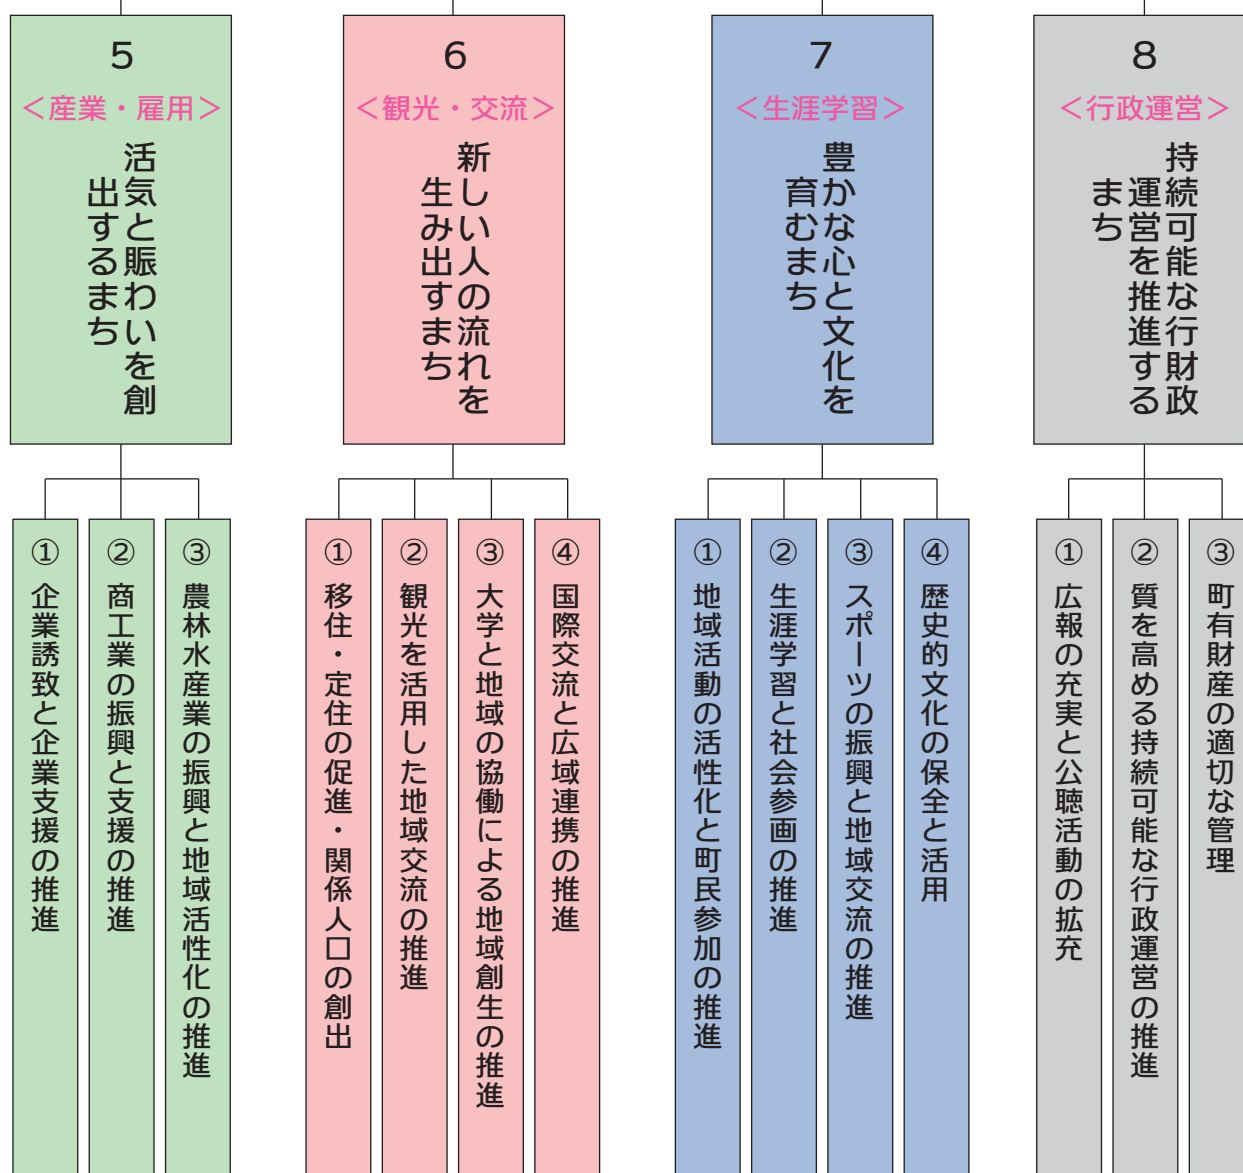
5
＜産業・雇用＞
活気と賑わいを創出するまち

①
企業誘致と企業支援の推進

②
商工業の振興と支援の推進

③
農林水産業の振興と地域活性化の推進

6
＜観光・交流＞
新しい人の流れを生み出すまち

①
移住・定住の促進・関係人口の創出

②
観光を活用した地域交流の推進

③
大学と地域の協働による地域創生の推進

④
国際交流と広域連携の推進

7
＜生涯学習＞
豊かな心と文化を育むまち

①
地域活動の活性化と町民参加の推進

②
生涯学習と社会参画の推進

③
スポーツの振興と地域交流の推進

④
歴史的文化の保全と活用

8
＜行政運営＞
持続可能な行財政運営を推進するまち

①
広報の充実と公聴活動の拡充

②
質を高める持続可能な行政運営の推進

③
町有財産の適切な管理